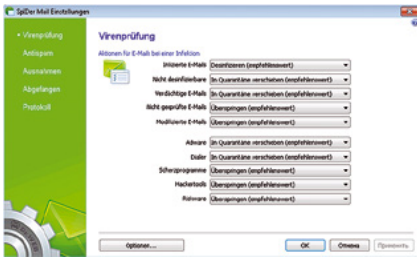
SpiDer Mail Einstellungen

Virenprüfung
Antispam
Ausnahmen
Abgefangen
Protokoll

Virenprüfung

Aktionen für E-Mails bei einer Infektion

Infizierte E-Mails | Desinfizieren (empfehlenswert)
Nicht desinfizierbare | In Quarantäne verschieben (empfehlenswert)
Verdächtige E-Mails | In Quarantäne verschieben (empfehlenswert)
Nicht geprüfte E-Mails | Überspringen (empfehlenswert)
Modifizierte E-Mails | Überspringen (empfehlenswert)

Adware | In Quarantäne verschieben (empfehlenswert)
Dialer | In Quarantäne verschieben (empfehlenswert)
Scherzprogramme | Überspringen (empfehlenswert)
Hackertools | Überspringen (empfehlenswert)
Riskware | Überspringen (empfehlenswert)

Optionen...

OK
Abbrechen
Übernehmen